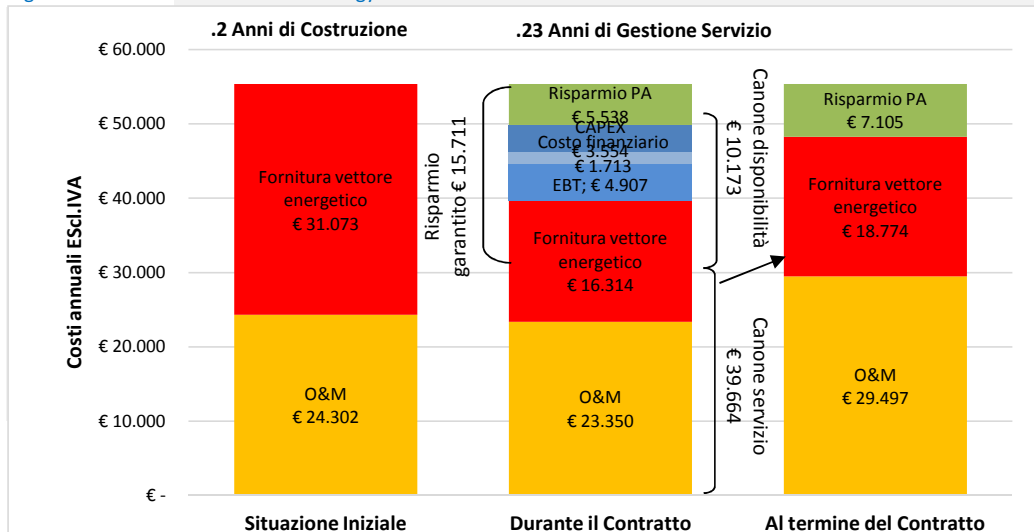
.2 Anni di Costruzione

.23 Anni di Gestione Servizio

€ 60.000
€ 50.000
€ 40.000
€ 30.000
€ 20.000
€ 10.000
€ -

Costi annuali ESclIVA

Fornitura vettore energetico
€ 31.073

O&M
€ 24.302

Risparmio garantito € 15.711

Risparmio PA
€ 5.538

CAPEX
Costo finanziario
€ 3.554
€ 1.713
EBT; € 4.907

Fornitura vettore energetico
€ 16.314

O&M
€ 23.350

Canone disponibilità
€ 10.173

Canone servizio
€ 39.664

Risparmio PA
€ 7.105

Fornitura vettore energetico
€ 18.774

O&M
€ 29.497

Situazione Iniziale

Durante il Contratto

Al termine del Contratto